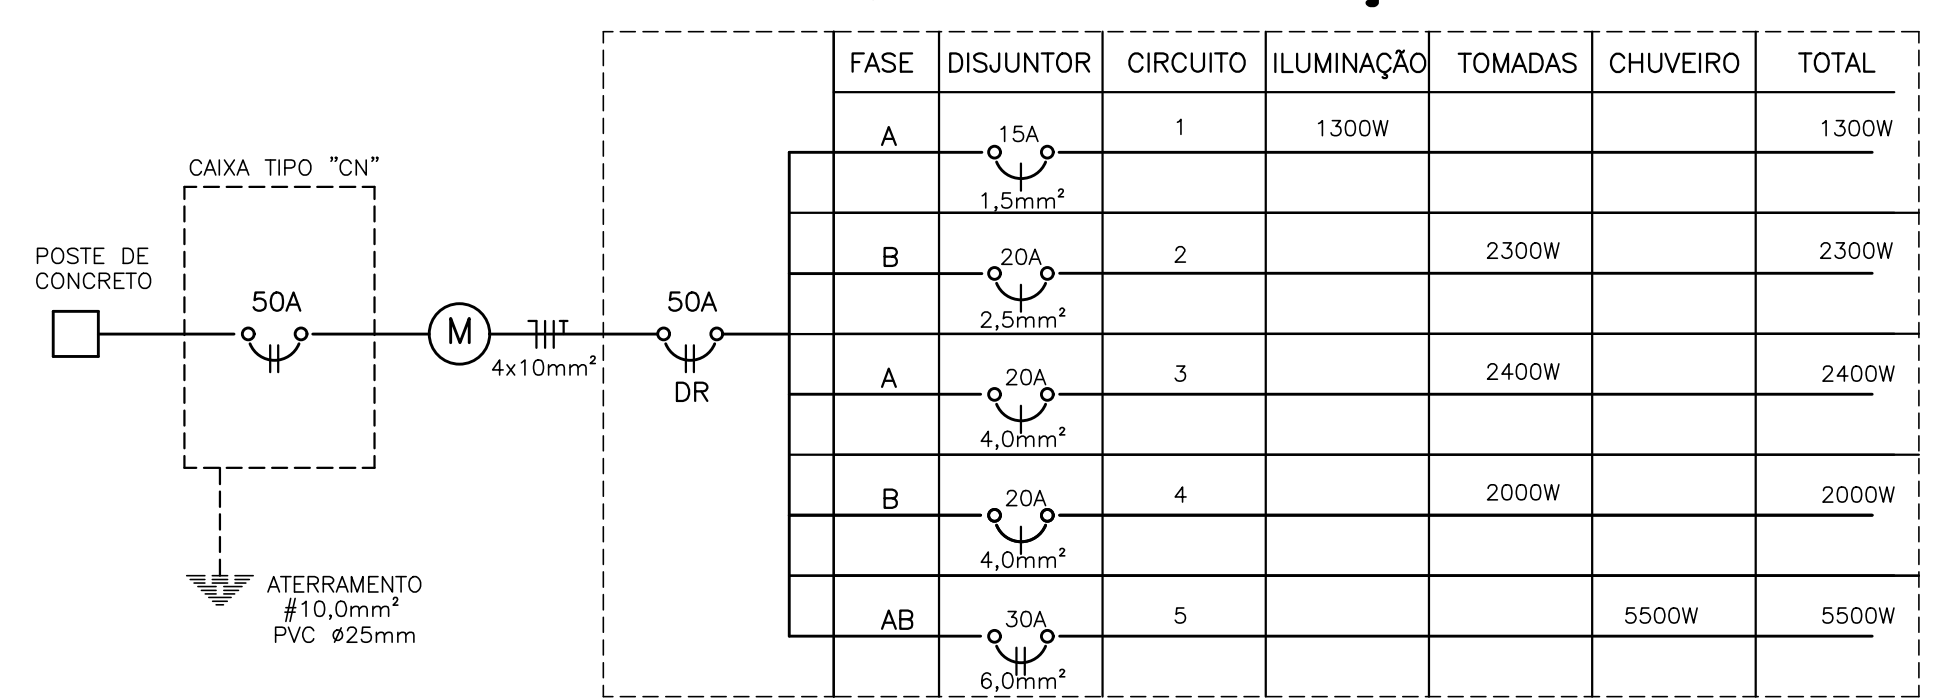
POSTE DE CONCRETO

CAIXA TIPO "CN"

50A

M

4x10mm²

50A

DR

ATERRAMENTO
#10,0mm²
PVC ø25mm

| FASE | DISJUNTOR | CIRCUITO | ILUMINAÇÃO | TOMADAS | CHUVEIRO | TOTAL |
|---|---|---|---|---|---|---|
| A | 15A 1,5mm² | 1 | 1300W | | | 1300W |
| B | 20A 2,5mm² | 2 | | 2300W | | 2300W |
| A | 20A 4,0mm² | 3 | | 2400W | | 2400W |
| B | 20A 4,0mm² | 4 | | 2000W | | 2000W |
| AB | 30A 6,0mm² | 5 | | | 5500W | 5500W |